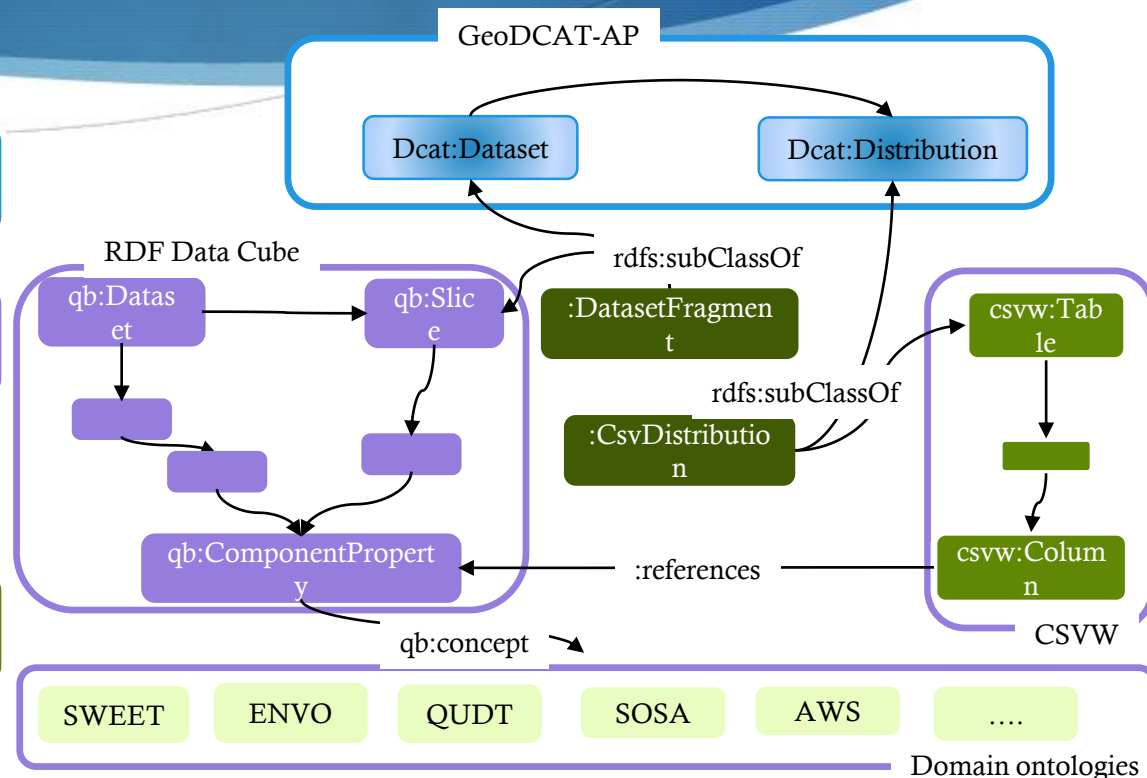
GeoDCAT-AP

Dcat:Dataset

Dcat:Distribution

RDF Data Cube

rdfs:subClassOf

qb:Dataset

qb:Slice

:DatasetFragment

csvw:Table

rdfs:subClassOf

:CsvDistribution

qb:ComponentProperty

:references

csvw:Column

qb:concept

CSVW

SWEET

ENVO

QUDT

SOSA

AWS

....

Domain ontologies